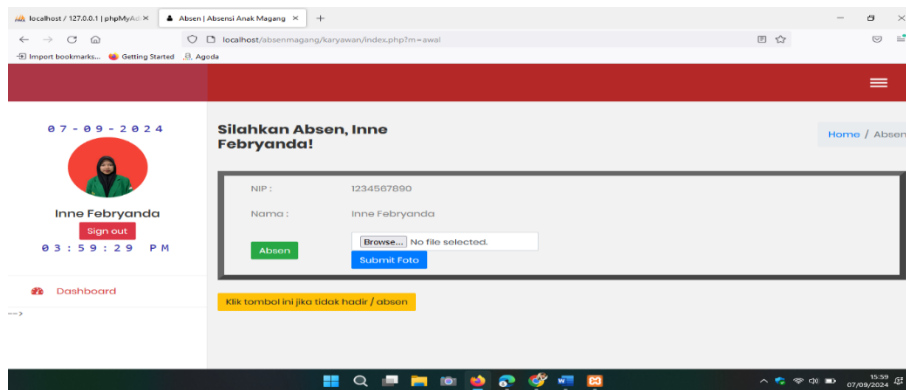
localhost / 127.0.0.1 | phpMyAd ×
Absen | Absensi Anak Magang ×
+
localhost/absenmagang/karyawan/index.php?m=awal
Import bookmarks... Getting Started Agoda

07-09-2024
Inne Febryanda
Sign out
03:59:29 PM
Dashboard
-->

Silahkan Absen, Inne Febryanda!
Home / Absen

| NIP : | 1234567890 |
|---|---|
| Nama : | Inne Febryanda |
| Absen | Browse... No file selected. Submit Foto |

Klik tombol ini jika tidak hadir / absen

15:59
07/09/2024